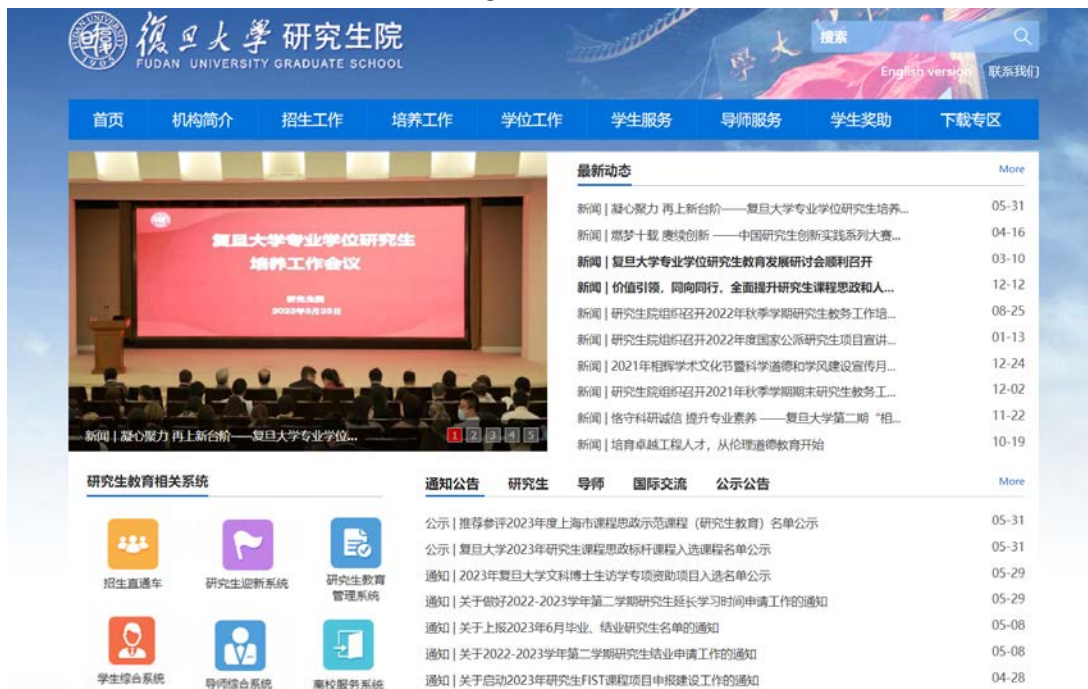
復旦大學 研究生院
FUDAN UNIVERSITY GRADUATE SCHOOL
1905

搜索
English version 联系我们

首页 机构简介 招生工作 培养工作 学位工作 学生服务 导师服务 学生奖助 下载专区

复旦大学专业学位研究生培养工作会议
研究生院
2023年5月25日

新闻 | 凝心聚力 再上新台阶——复旦大学专业学位...
1 2 3 4 5

最新动态 More

| | |
|---|---|
| 新闻 \| 凝心聚力 再上新台阶——复旦大学专业学位研究生培养... | 05-31 |
| 新闻 \| 燃梦十载 赓续创新 ——中国研究生创新实践系列大赛... | 04-16 |
| 新闻 \| 复旦大学专业学位研究生教育发展研讨会顺利召开 | 03-10 |
| 新闻 \| 价值引领，同向同行，全面提升研究生课程思政和人... | 12-12 |
| 新闻 \| 研究生院组织召开2022年秋季学期研究生教务工作培... | 08-25 |
| 新闻 \| 研究生院组织召开2022年度国家公派研究生项目宣讲... | 01-13 |
| 新闻 \| 2021年相辉学术文化节暨科学道德和学风建设宣传月... | 12-24 |
| 新闻 \| 研究生院组织召开2021年秋季学期期末研究生教务工... | 12-02 |
| 新闻 \| 恪守科研诚信 提升专业素养 ——复旦大学第二期“相... | 11-22 |
| 新闻 \| 培育卓越工程人才，从伦理道德教育开始 | 10-19 |

研究生教育相关系统

招生直通车
研究生迎新系统
研究生教育管理系统
学生综合系统
导师综合系统
离校服务系统

通知公告 研究生 导师 国际交流 公示公告 More

| | |
|---|---|
| 公示 \| 推荐参评2023年度上海市课程思政示范课程（研究生教育）名单公示 | 05-31 |
| 公示 \| 复旦大学2023年研究生课程思政标杆课程入选课程名单公示 | 05-31 |
| 通知 \| 2023年复旦大学文科博士生访学专项资助项目入选名单公示 | 05-29 |
| 通知 \| 关于做好2022-2023学年第二学期研究生延长学习时间申请工作的通知 | 05-29 |
| 通知 \| 关于上报2023年6月毕业、结业研究生名单的通知 | 05-08 |
| 通知 \| 关于2022-2023学年第二学期研究生结业申请工作的通知 | 05-08 |
| 通知 \| 关于启动2023年研究生FIST课程项目申报建设工作的通知 | 04-28 |